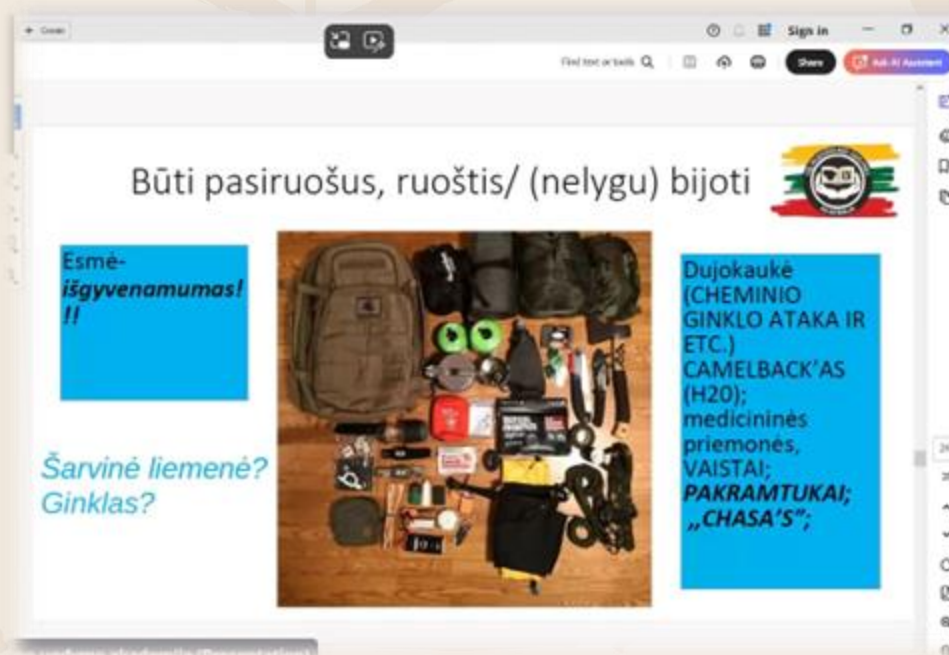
+ Create

Sign in

Find text or tools

Share

Ask AI Assistant

Būti pasiruošus, ruoštis/ (nelygu) bijoti

Esmė- **išgyvenamumas!!!**

*Šarvinė liemenė? Ginklas?*

Dujokaukė (CHEMINIO GINKLO ATAKA IR ETC.) CAMELBACK'AS (H20); medicininės priemonės, VAISTAI; ***PAKRAMTUKAI; „CHASA'S";***

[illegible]